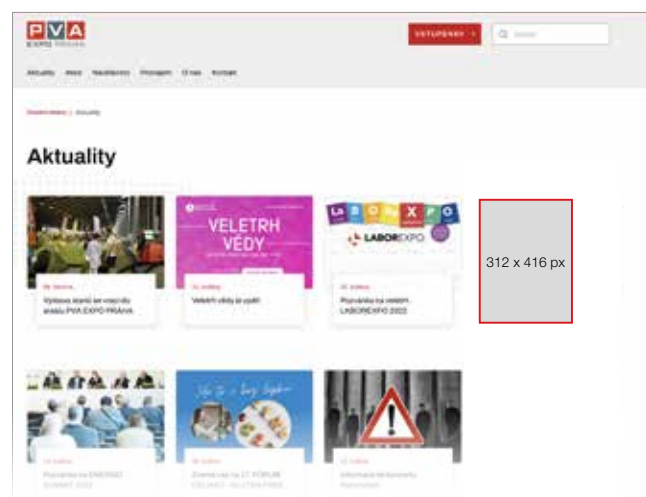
PVA
EXPO PRAHA

VSTUPENKY

Aktuality Akce Navštěvníci Vystavující O nás Kontakt

Úvodní stránka | Aktuality

Aktuality

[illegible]
Výstava stanic se vracívá areálu PVA EXPO PRAHA

VELETRH VĚDY
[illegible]
Veletrh vědy je zpět

La B O R X P O
LABOREXPO
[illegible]
Pozvánka na veletrh LABOREXPO 2022

312 x 416 px

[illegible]
Pozvánka na ENERGO SUMMIT 2022

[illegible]
Zveme vás na 17. FÓRUM CELIAKIE - GLUTEN FREE

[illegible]
Informace ke konceptu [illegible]